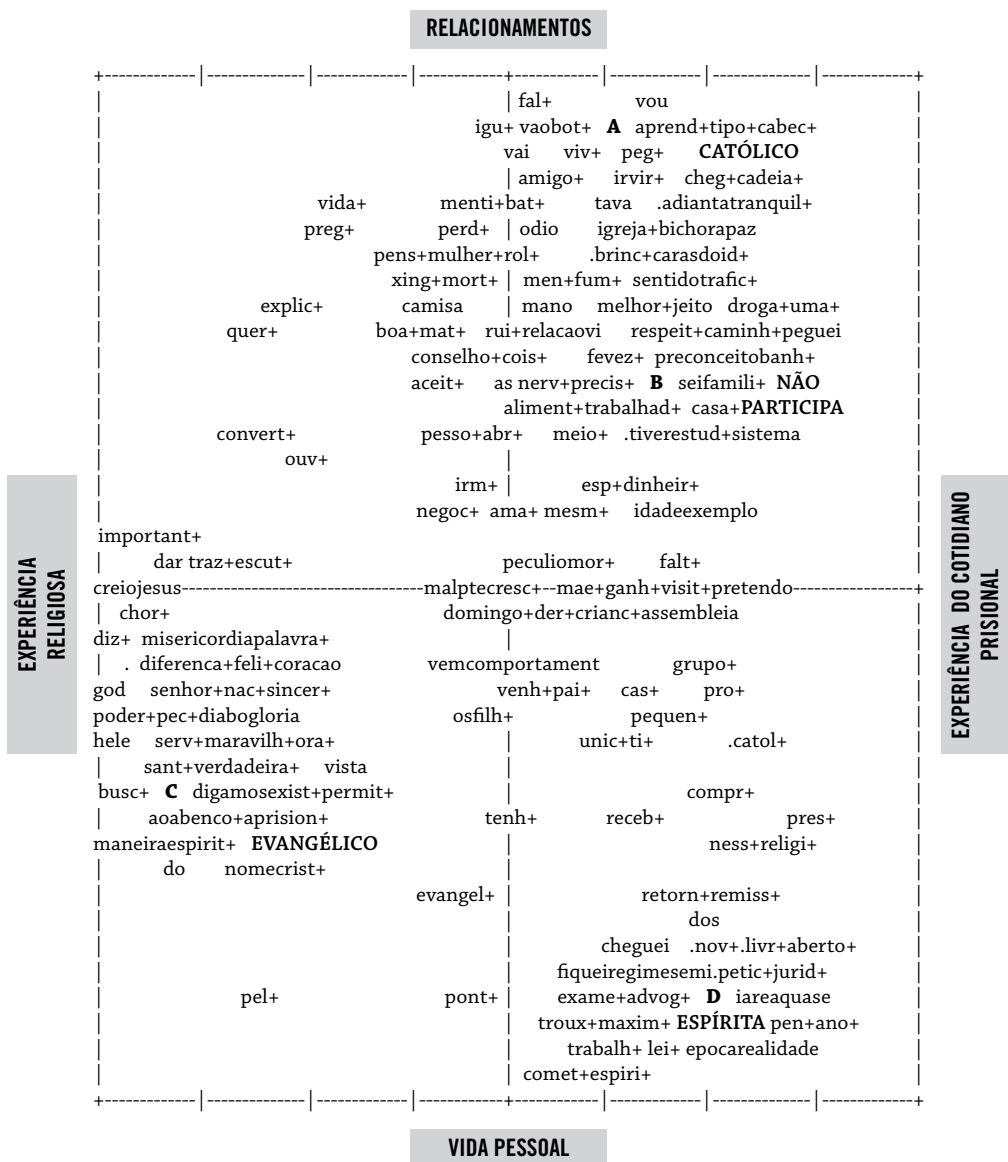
RELACIONAMENTOS

fal+ vou
igu+ vaobot+ **A** aprend+tipo+cabec+
vai viv+ peg+ **CATÓLICO**
amigo+ irvir+ cheg+cadeia+
vida+ menti+bat+ tava .adiantatranquil+
preg+ perd+ odio igreja+bichorapaz
pens+mulher+rol+ .brinc+carasdoid+
xing+mort+ men+fum+ sentidotrafic+
explic+ camisa mano melhor+jeito droga+uma+
quer+ boa+mat+ rui+relacaovi respeit+caminh+peguei
conselho+cois+ fevez+ preconceitobanh+
aceit+ as nerv+precis+ **B** seifamili+ **NÃO**
aliment+trabalhad+ casa+**PARTICIPA**
convert+ pesso+abr+ meio+ .tiverestud+sistema
ouv+
irm+ esp+dinheir+
negoc+ ama+ mesm+ idadeexemplo
important+
dar traz+escut+ peculiomor+ falt+
creiojesus malptecresc+--mae+ganh+visit+pretendo
chor+ domingo+der+crianc+assembleia
diz+ misericordiapalavra+
. diferenca+feli+coracao vemcomportament grupo+
god senhor+nac+sincer+ venh+pai+ cas+ pro+
poder+pec+diabogloria osfilh+ pequen+
hele serv+maravilh+ora+ unic+ti+ .catol+
sant+verdadeira+ vista
busc+ **C** digamosexist+permit+ compr+
aoabenco+aprision+ tenh+ receb+ pres+
maneiraespirit+ **EVANGÉLICO** ness+religi+
do nomecrist+
evangel+ retorn+remiss+
dos
cheguei .nov+.livr+aberto+
fiqueiregimesemi.petic+jurid+
pel+ pont+ exame+advog+ **D** iareaquase
troux+maxim+ **ESPÍRITA** pen+ano+
trabalh+ lei+ epocarealidade
comet+espiri+

VIDA PESSOAL

EXPERIÊNCIA RELIGIOSA

EXPERIÊNCIA DO COTIDIANO PRISIONAL